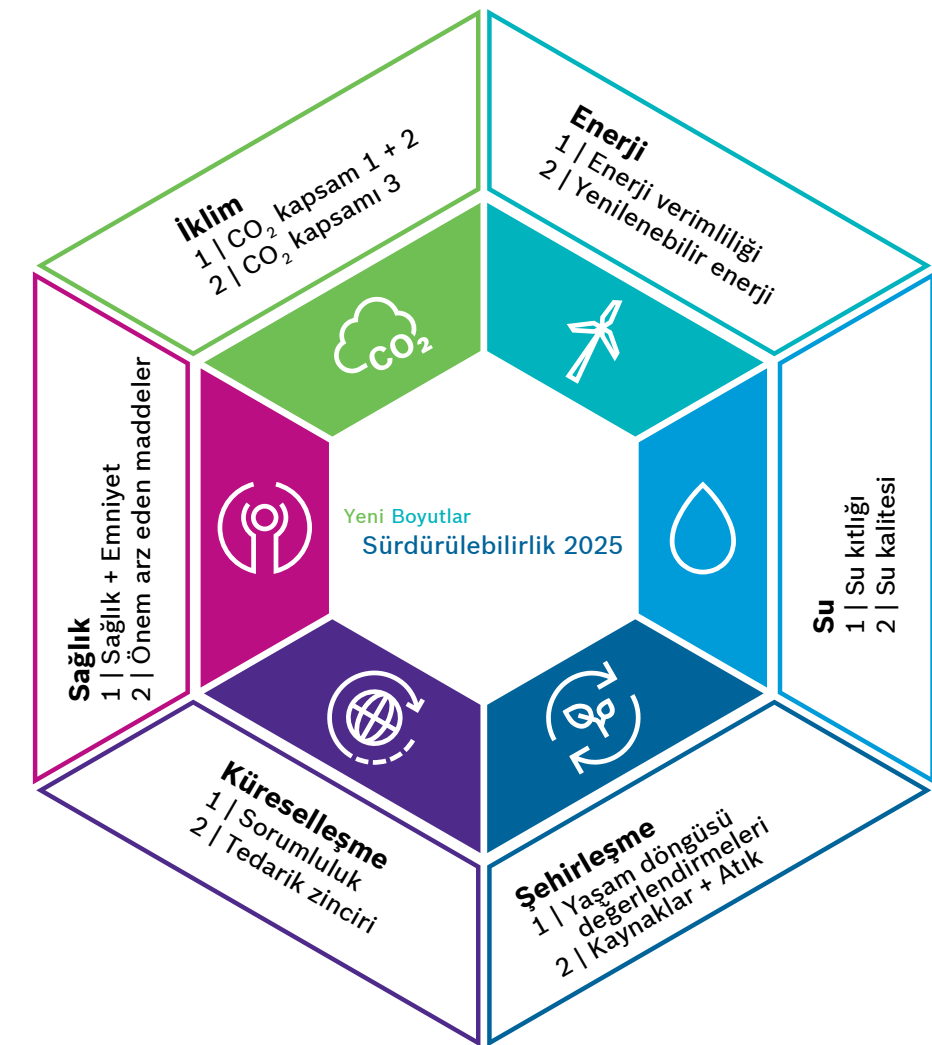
İklim
1 | $CO_2$ kapsam 1 + 2
2 | $CO_2$ kapsamı 3

Enerji
1 | Enerji verimliliği
2 | Yenilenebilir enerji

Sağlık
1 | Sağlık + Emniyet
2 | Önem arz eden maddeler

$CO_2$

Yeni Boyutlar
Sürdürülebilirlik 2025

Su
1 | Su kıtlığı
2 | Su kalitesi

Küreselleşme
1 | Sorumluluk
2 | Tedarik zinciri

Şehirleşme
1 | Yaşam döngüsü değerlendirmeleri
2 | Kaynaklar + Atık